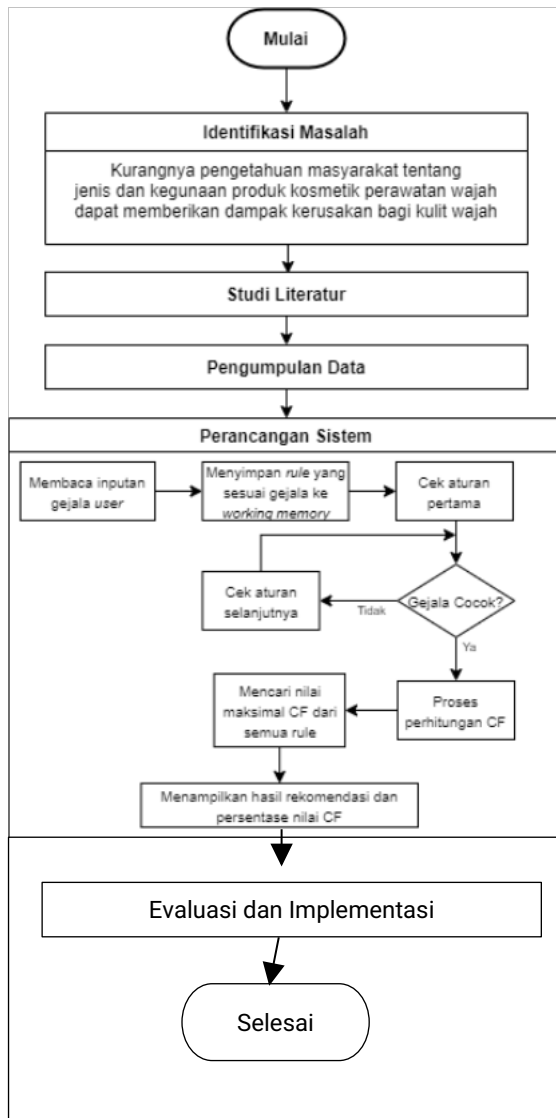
Mulai

Identifikasi Masalah

Kurangnya pengetahuan masyarakat tentang jenis dan kegunaan produk kosmetik perawatan wajah dapat memberikan dampak kerusakan bagi kulit wajah

Studi Literatur

Pengumpulan Data

Perancangan Sistem

Membaca inputan gejala user

Menyimpan rule yang sesuai gejala ke working memory

Cek aturan pertama

Cek aturan selanjutnya

Tidak

Gejala Cocok?

Ya

Mencari nilai maksimal CF dari semua rule

Proses perhitungan CF

Menampilkan hasil rekomendasi dan persentase nilai CF

Evaluasi dan Implementasi

Selesai